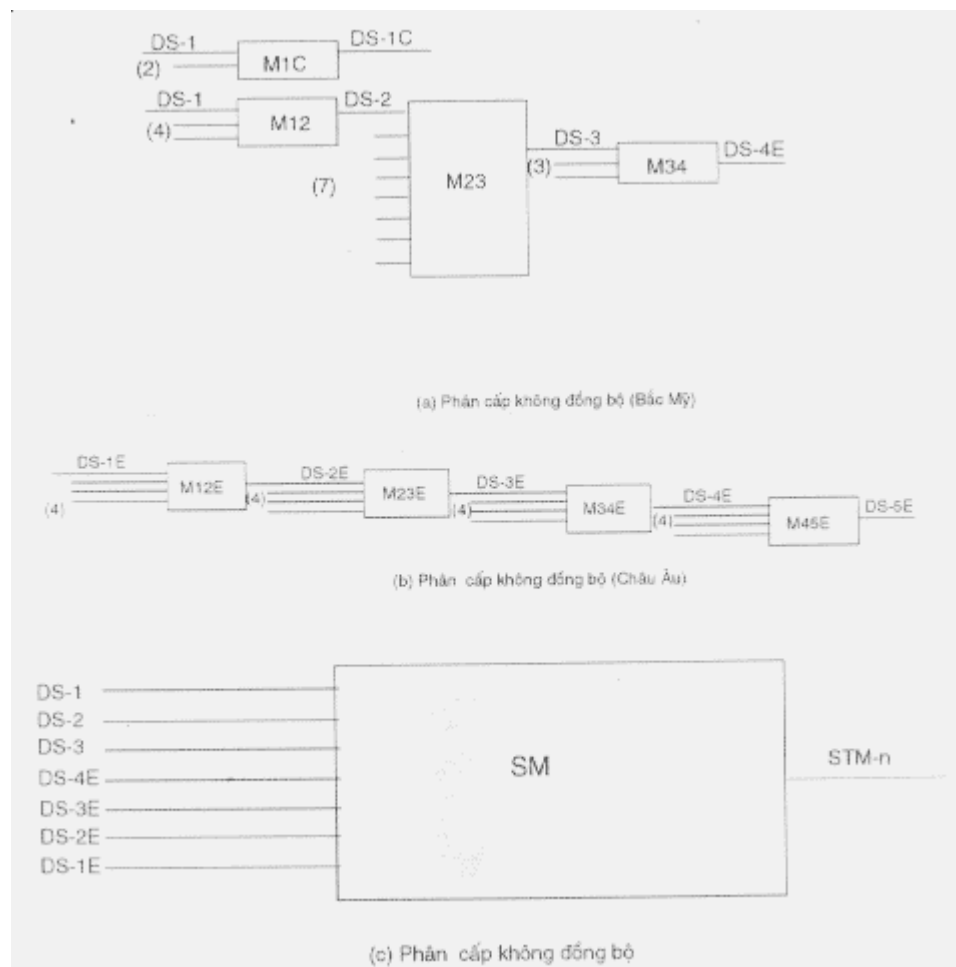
DS-1
(2)
M1C
DS-1C

DS-1
(4)
M12
DS-2

(7)
M23

DS-3
(3)
M34
DS-4E

(a) Phân cấp không đồng bộ (Bắc Mỹ)

DS-1E
(4)
M12E
DS-2E
(4)
M23E
DS-3E
(4)
M34E
DS-4E
(4)
M45E
DS-5E

(b) Phân cấp không đồng bộ (Châu Âu)

DS-1
DS-2
DS-3
DS-4E
DS-3E
DS-2E
DS-1E
SM
STM-n

(c) Phân cấp không đồng bộ